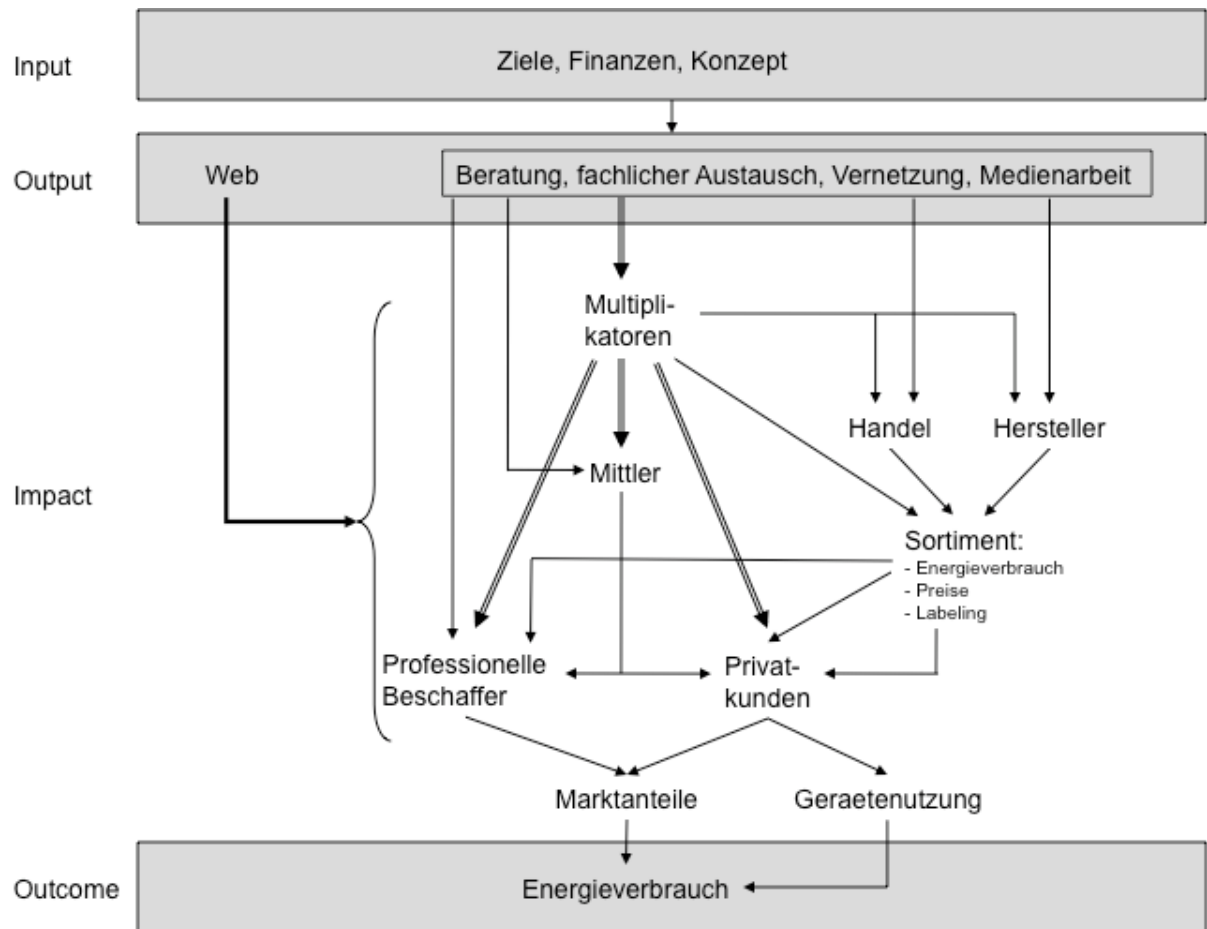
Input

Ziele, Finanzen, Konzept

Output

Web

Beratung, fachlicher Austausch, Vernetzung, Medienarbeit

Impact

Multiplikatoren

Handel

Hersteller

Mittler

Sortiment:
- Energieverbrauch
- Preise
- Labeling

Professionelle Beschaffer

Privatkunden

Marktanteile

Geraetenutzung

Outcome

Energieverbrauch